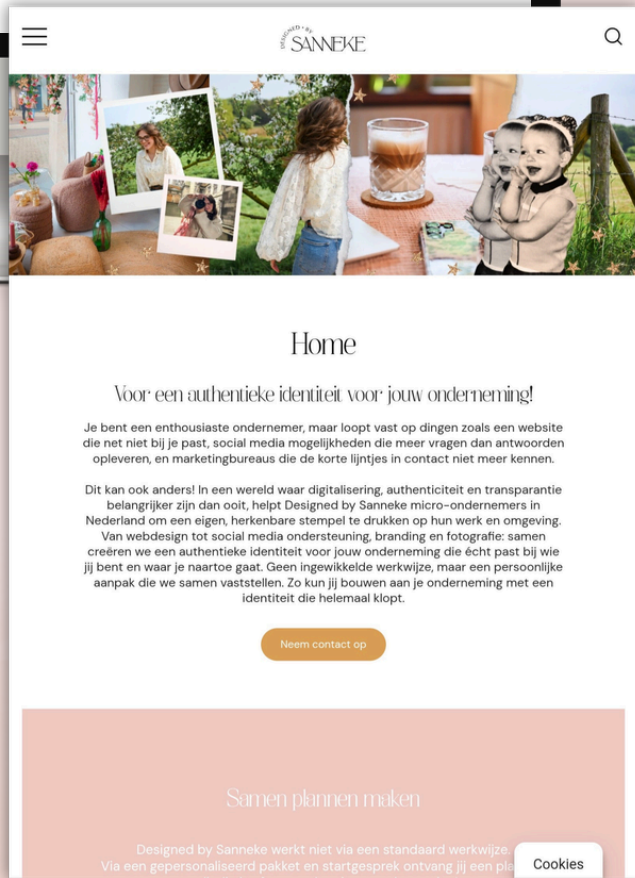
DESIGNED • BY
SANNEKE

Home

Voor een authentieke identiteit voor jouw onderneming!

Je bent een enthousiaste ondernemer, maar loopt vast op dingen zoals een website die net niet bij je past, social media mogelijkheden die meer vragen dan antwoorden opleveren, en marketingbureaus die de korte lijntjes in contact niet meer kennen.

Dit kan ook anders! In een wereld waar digitalisering, authenticiteit en transparantie belangrijker zijn dan ooit, helpt Designed by Sanneke micro-ondernemers in Nederland om een eigen, herkenbare stempel te drukken op hun werk en omgeving. Van webdesign tot social media ondersteuning, branding en fotografie: samen creëren we een authentieke identiteit voor jouw onderneming die écht past bij wie jij bent en waar je naartoe gaat. Geen ingewikkelde werkwijze, maar een persoonlijke aanpak die we samen vaststellen. Zo kun jij bouwen aan je onderneming met een identiteit die helemaal klopt.

Neem contact op

Samen plannen maken

Designed by Sanneke werkt niet via een standaard werkwijze. Via een gepersonaliseerd pakket en startgesprek ontvang jij een pla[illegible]

Cookies